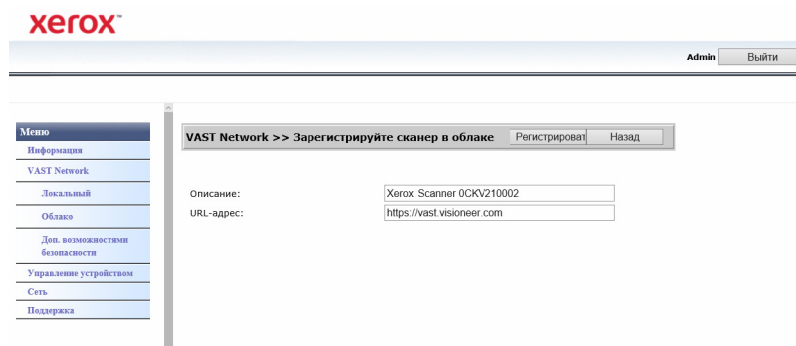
xerox

Admin Выйти

Меню
Информация
VAST Network
Локальный
Облако
Доп. возможностями безопасности
Управление устройством
Сеть
Поддержка

VAST Network >> Зарегистрируйте сканер в облаке
Регистрироват Назад

Описание: Xerox Scanner 0CKV210002
URL-адрес: https://vast.visioneer.com